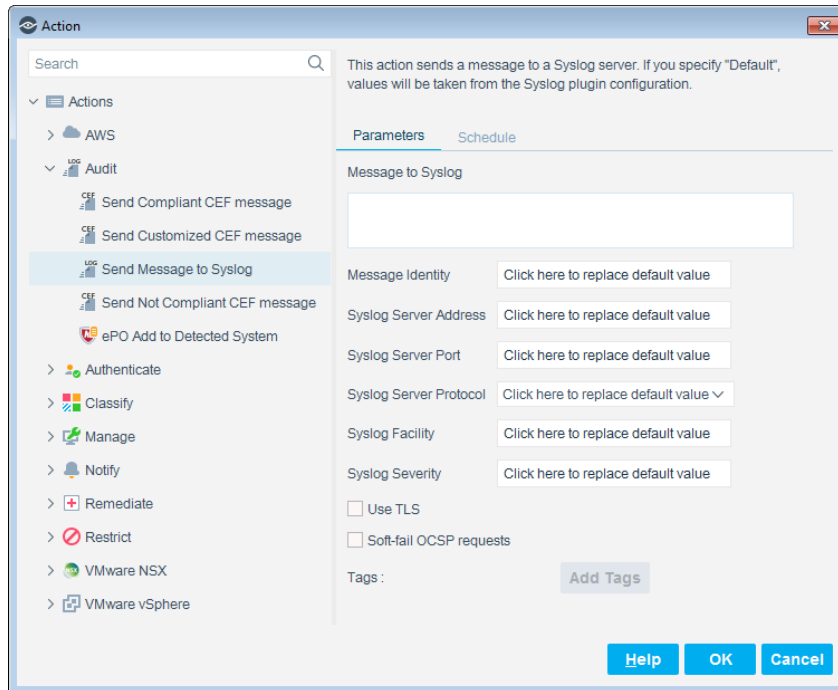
Action

Search

Actions

AWS

Audit

Send Compliant CEF message

Send Customized CEF message

Send Message to Syslog

Send Not Compliant CEF message

ePO Add to Detected System

Authenticate

Classify

Manage

Notify

Remediate

Restrict

VMware NSX

VMware vSphere

This action sends a message to a Syslog server. If you specify "Default", values will be taken from the Syslog plugin configuration.

Parameters Schedule

Message to Syslog

Message Identity Click here to replace default value

Syslog Server Address Click here to replace default value

Syslog Server Port Click here to replace default value

Syslog Server Protocol Click here to replace default value

Syslog Facility Click here to replace default value

Syslog Severity Click here to replace default value

Use TLS

Soft-fail OCSP requests

Tags : Add Tags

Help OK Cancel